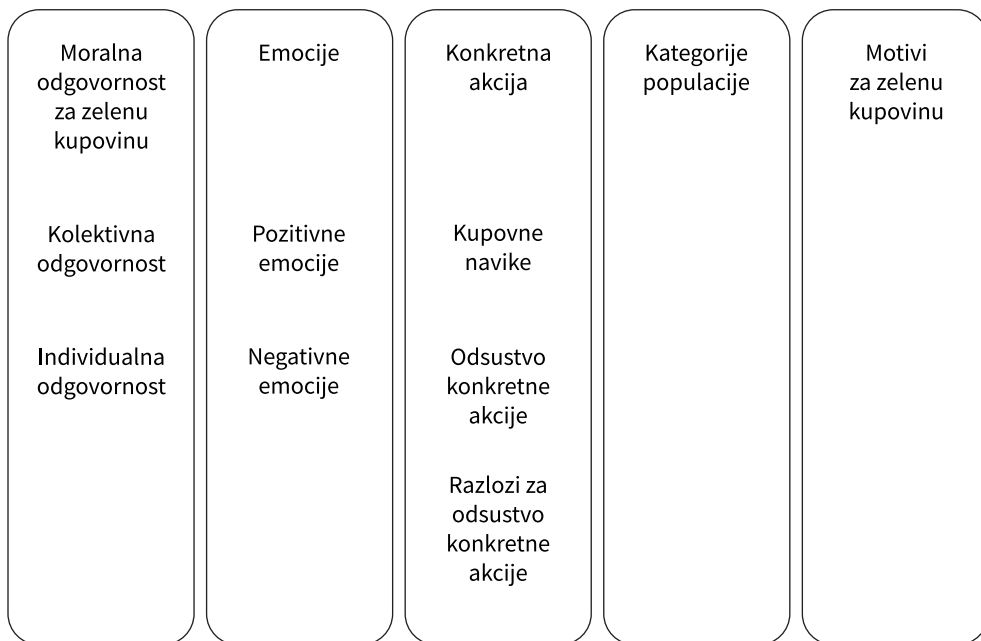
Moralna odgovornost za zelenu kupovinu

Kolektivna odgovornost

Individualna odgovornost

Emocije

Pozitivne emocije

Negativne emocije

Konkretna akcija

Kupovne navike

Odsustvo konkretne akcije

Razlozi za odsustvo konkretne akcije

Kategorije populacije

Motivi za zelenu kupovinu